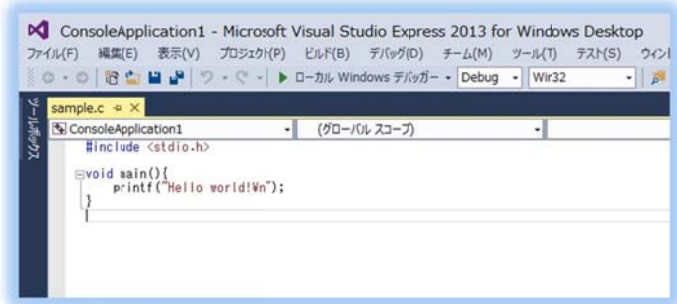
ConsoleApplication1 - Microsoft Visual Studio Express 2013 for Windows Desktop

ファイル(F) 編集(E) 表示(V) プロジェクト(P) ビルド(B) デバッグ(D) チーム(M) ツール(T) テスト(S) ウィン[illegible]

▶ ローカル Windows デバッガー Debug Wir32

ツールボックス

sample.c

ConsoleApplication1 (グローバル スコープ)

#include <stdio.h>

void main(){
printf("Hello world!¥n");
}